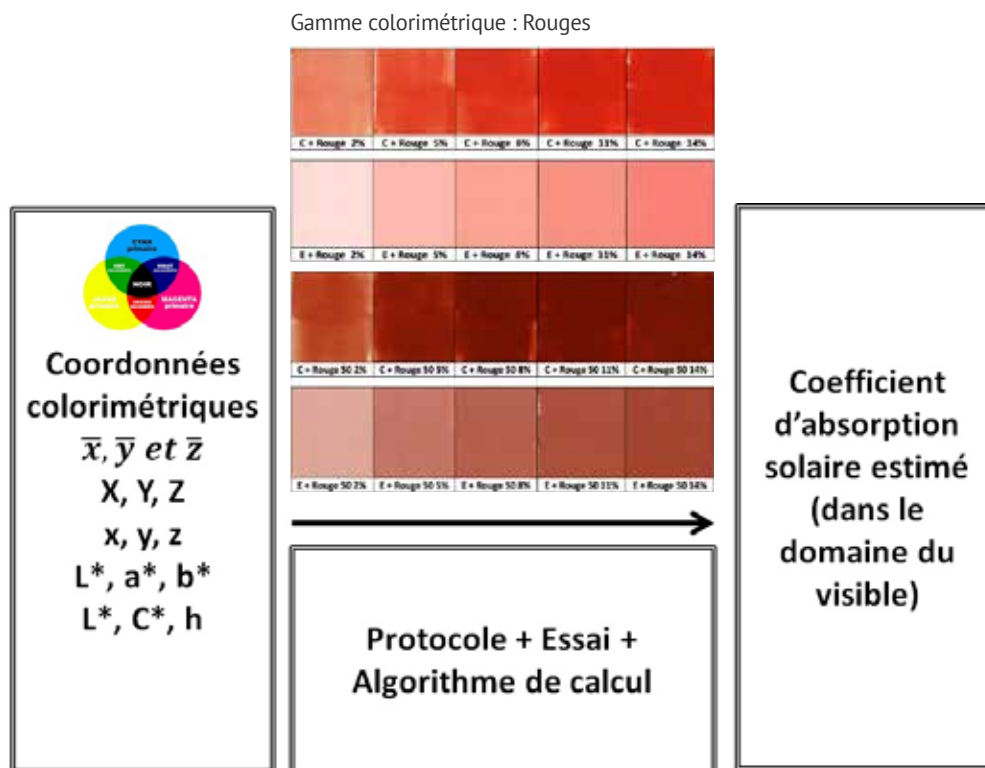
Gamme colorimétrique : Rouges

C + Rouge 2% | C + Rouge 5% | C + Rouge 8% | C + Rouge 11% | C + Rouge 14%

E + Rouge 2% | E + Rouge 5% | E + Rouge 8% | E + Rouge 11% | E + Rouge 14%

C + Rouge 50 2% | C + Rouge 50 5% | C + Rouge 50 8% | C + Rouge 50 11% | C + Rouge 50 14%

E + Rouge 50 2% | E + Rouge 50 5% | E + Rouge 50 8% | E + Rouge 50 11% | E + Rouge 50 14%

CYAN primaire
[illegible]
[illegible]
NOIR
JAUNE primaire
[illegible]
MAGENTA primaire

Coordonnées colorimétriques
$\overline{x}, \overline{y}$ $et$ $\overline{z}$
X, Y, Z
x, y, z
L*, a*, b*
L*, C*, h

Protocole + Essai + Algorithme de calcul

Coefficient d'absorption solaire estimé (dans le domaine du visible)